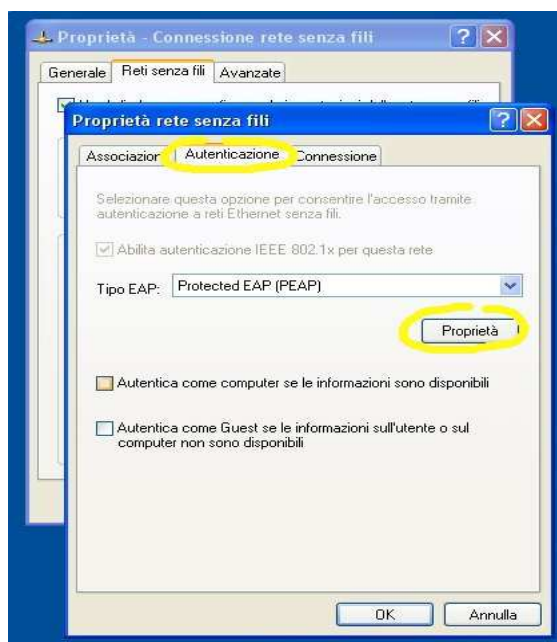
Proprietà - Connessione rete senza fili

Generale | Reti senza fili | Avanzate

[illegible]

Proprietà rete senza fili

Associazion | Autenticazione | Connessione

Selezionare questa opzione per consentire l'accesso tramite autenticazione a reti Ethernet senza fili.

Abilita autenticazione IEEE 802.1x per questa rete

Tipo EAP: Protected EAP (PEAP)

Proprietà

Autentica come computer se le informazioni sono disponibili

Autentica come Guest se le informazioni sull'utente o sul computer non sono disponibili

OK

Annulla